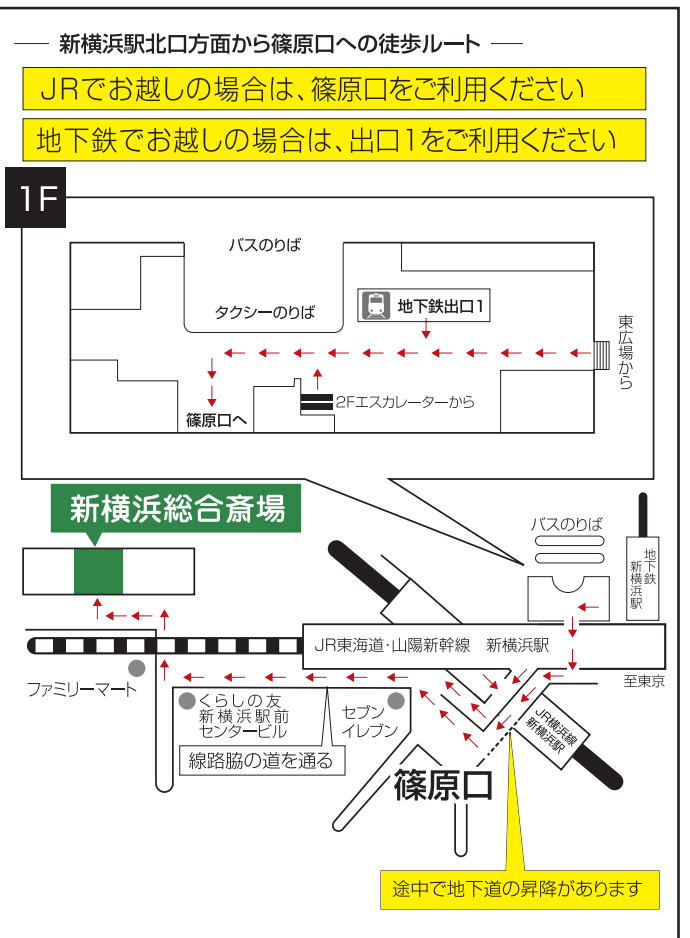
— 新横浜駅北口方面から篠原口への徒歩ルート —

JRでお越しの場合は、篠原口をご利用ください

地下鉄でお越しの場合は、出口1をご利用ください

1F

バスのりば

タクシーのりば

地下鉄出口1

東広場から

篠原口へ

2Fエスカレーターから

新横浜総合斎場

バスのりば

地下鉄新横浜駅

JR東海道・山陽新幹線　新横浜駅

至東京

ファミリーマート

くらしの友 新横浜駅前センタービル

セブンイレブン

JR横浜線 新横浜駅

線路脇の道を通る

篠原口

途中で地下道の昇降があります